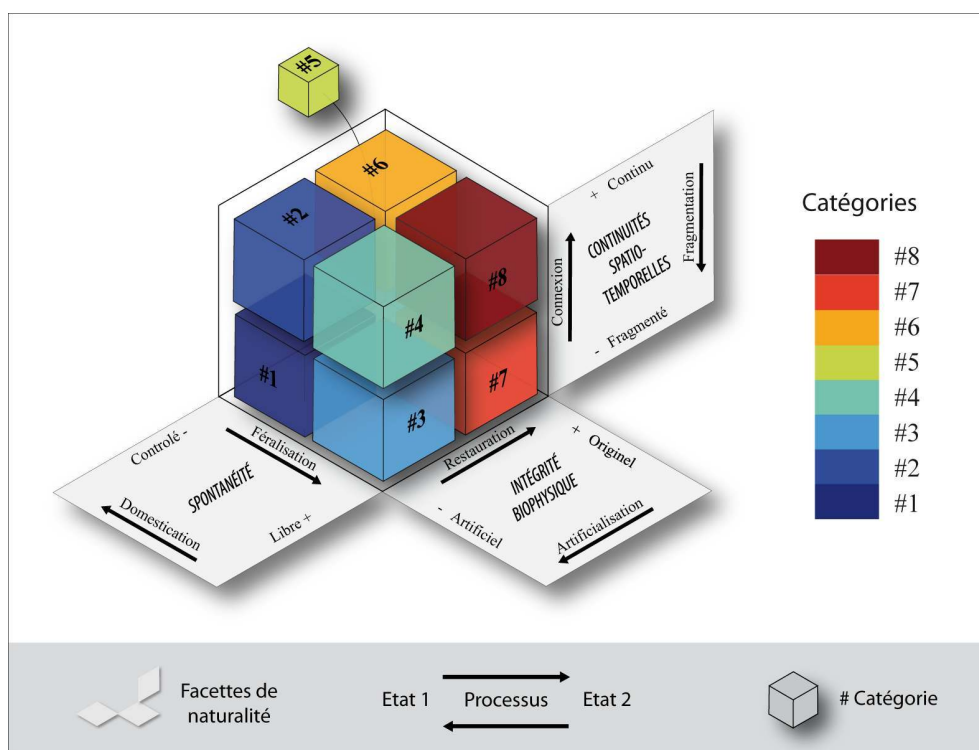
#5
#6
#2
#8
#4
#1
#7
#3

+ Continu
CONTINUITÉS SPATIO-TEMPORELLES
Connexion
Fragmentation
- Fragmenté

Catégories
#8
#7
#6
#5
#4
#3
#2
#1

Controlé -
Féralisation
SPONTANÉITÉ
Domestication
Libre +

Restauration
+ Originel
INTÉGRITÉ BIOPHYSIQUE
- Artificiel
Artificialisation

Facettes de naturalité
Etat 1
Processus
Etat 2
# Catégorie